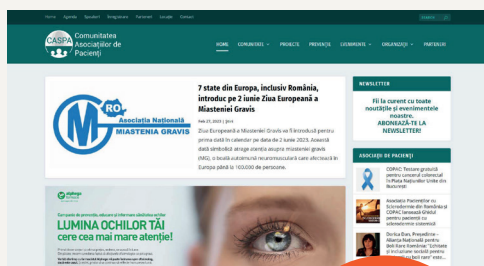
Home Agenda Sponsori Înregistrare Parteneri Locație Contact

Caută

CASPA Comunitatea Asociațiilor de Pacienți

HOME COMUNITATEA PROIECTE PREVENȚIE EVENIMENTE ORGANIZAȚII PARTENERI

RO Asociația Națională MIASTENIA GRAVIS

7 state din Europa, inclusiv România, introduc pe 2 iunie Ziua Europeană a Miasteniei Gravis

Iun 27, 2023 | Știri

Ziua Europeană a Miasteniei Gravis va fi introdusă pentru prima dată în calendar pe data de 2 iunie 2023. Această dată simbolică atrage atenția asupra miasteniei gravis (MG), o boală autoimună neuromusculară care afectează în Europa până la 100.000 de persoane.

LUMINA OCHILOR TĂI cere cea mai mare atenție!

NEWSLETTER

Fii la curent cu toate noutățile și evenimentele noastre. ABONEAZĂ-TE LA NEWSLETTER!

ASOCIAȚII DE PACIENȚI

COPAC: Testare gratuită pentru consiliul cervical în Piața Națiunilor Unite din București

Asociația Pacienților cu Scleroderma din România/ COPAC lansează Ghidul pentru pacienții cu scleroză sistemică

Dorica Dan, Președinte - Alianța Națională pentru Boli Rare România: "Grijitorii și incluziune socială pentru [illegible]"